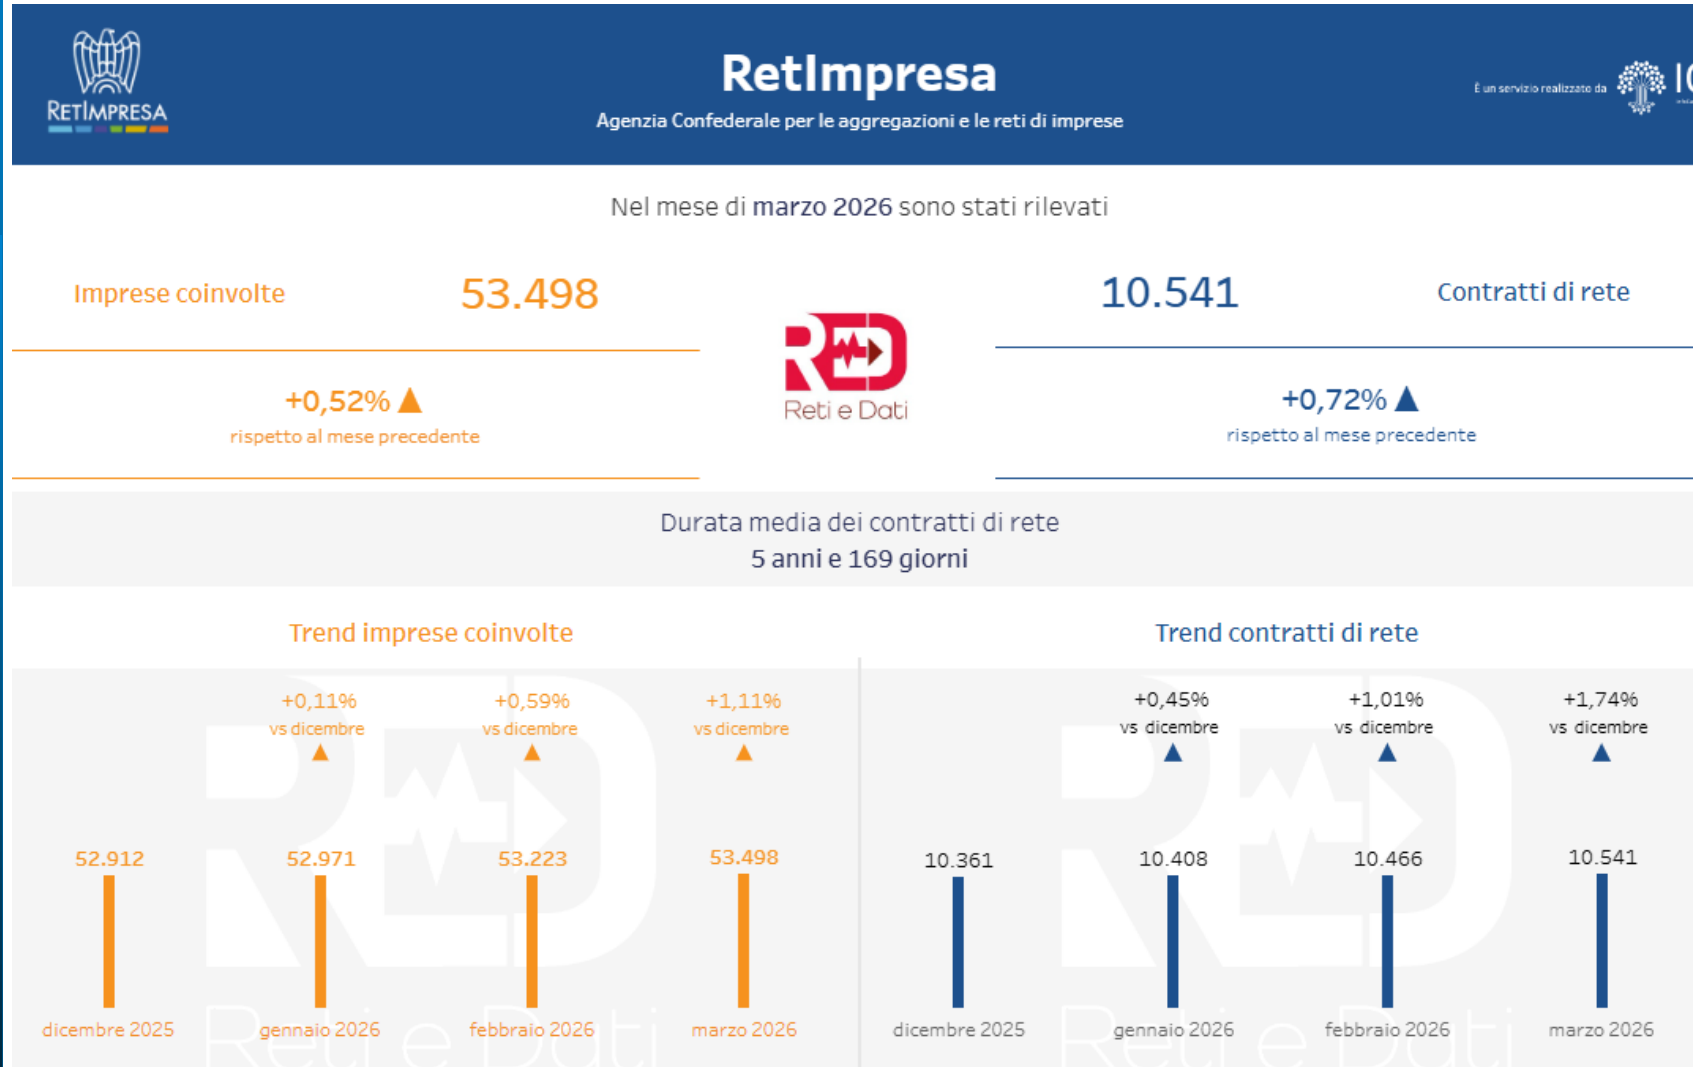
RETIMPRESA

RetImpresa
Agenzia Confederale per le aggregazioni e le reti di imprese

È un servizio realizzato da IC

Nel mese di marzo 2026 sono stati rilevati

Imprese coinvolte 53.498

+0,52%
rispetto al mese precedente

RED
Reti e Dati

10.541 Contratti di rete

+0,72%
rispetto al mese precedente

Durata media dei contratti di rete
5 anni e 169 giorni

Trend imprese coinvolte

+0,11% vs dicembre
+0,59% vs dicembre
+1,11% vs dicembre

52.912
52.971
53.223
53.498

dicembre 2025
gennaio 2026
febbraio 2026
marzo 2026

Trend contratti di rete

+0,45% vs dicembre
+1,01% vs dicembre
+1,74% vs dicembre

10.361
10.408
10.466
10.541

dicembre 2025
gennaio 2026
febbraio 2026
marzo 2026